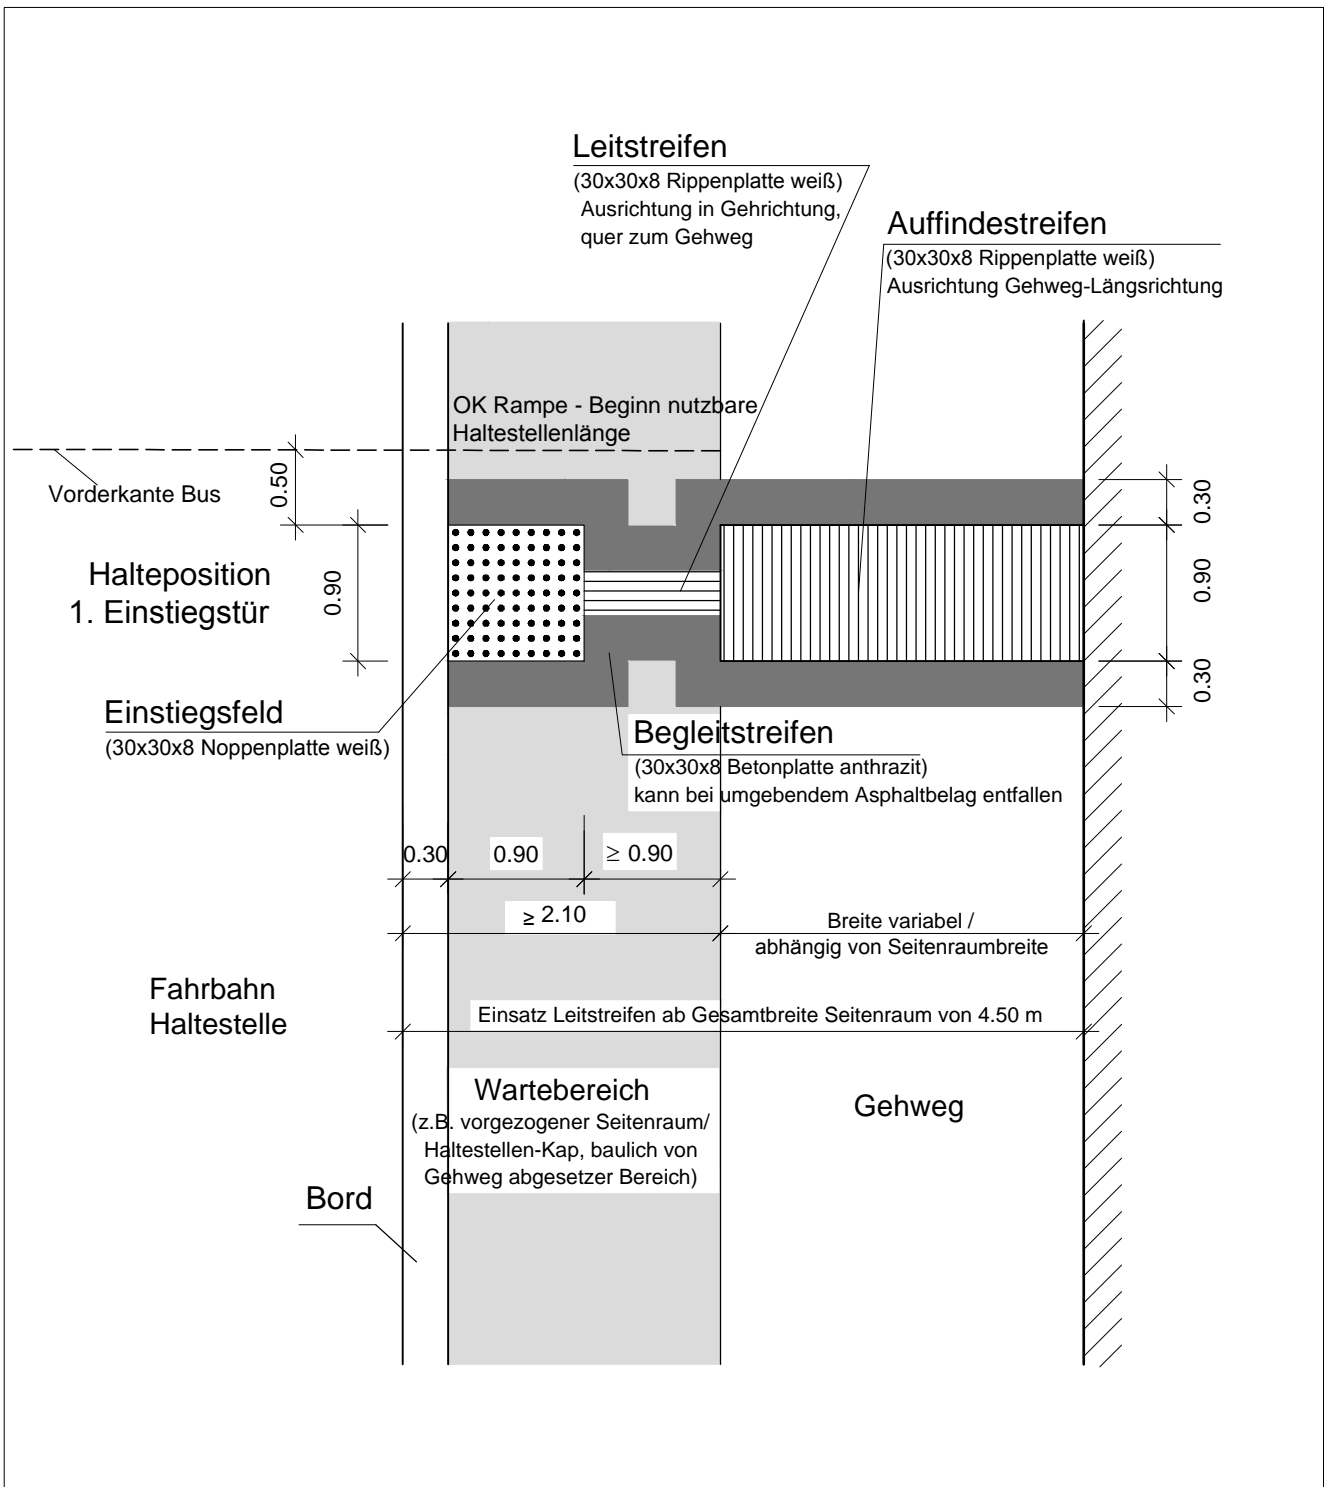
Leitstreifen
(30x30x8 Rippenplatte weiß)
Ausrichtung in Gehrichtung, quer zum Gehweg

Auffindestreifen
(30x30x8 Rippenplatte weiß)
Ausrichtung Gehweg-Längsrichtung

OK Rampe - Beginn nutzbare Haltestellenlänge

Vorderkante Bus

0.50

0.30

Halteposition
1. Einstiegstür

0.90

0.90

0.30

Einstiegsfeld
(30x30x8 Noppenplatte weiß)

Begleitstreifen
(30x30x8 Betonplatte anthrazit)
kann bei umgebendem Asphaltbelag entfallen

0.30

0.90

$\geq$ 0.90

$\geq$ 2.10

Breite variabel /
abhängig von Seitenraumbreite

Fahrbahn
Haltestelle

Einsatz Leitstreifen ab Gesamtbreite Seitenraum von 4.50 m

Wartebereich
(z.B. vorgezogener Seitenraum/ Haltestellen-Kap, baulich von Gehweg abgesetzer Bereich)

Gehweg

Bord